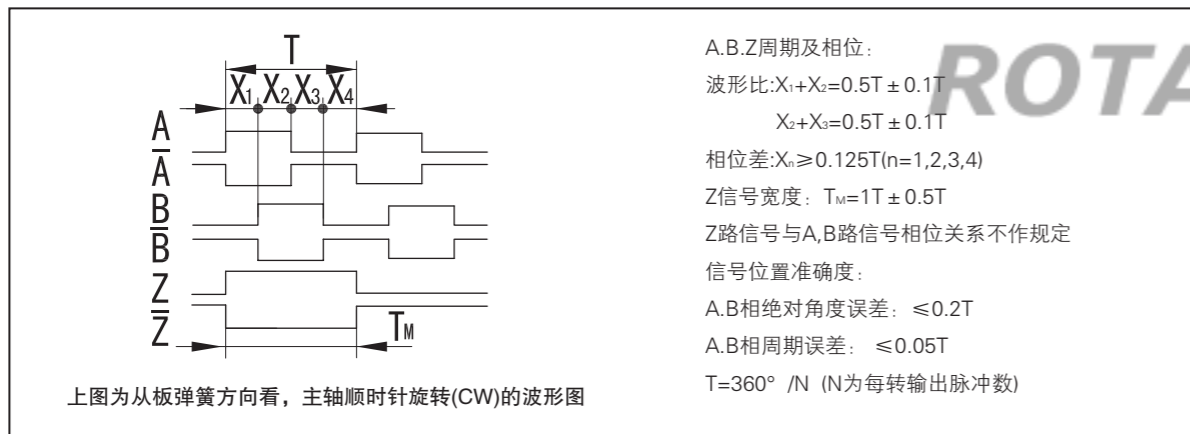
T

$X_1$ $X_2$ $X_3$ $X_4$

A

$\overline{A}$

B

$\overline{B}$

Z

$\overline{Z}$

$T_M$

上图为从板弹簧方向看，主轴顺时针旋转(CW)的波形图

A.B.Z周期及相位：

波形比:$X_1+X_2=0.5T\pm0.1T$

$X_2+X_3=0.5T\pm0.1T$

相位差:$X_n\geqslant0.125T(n=1,2,3,4)$

Z信号宽度：$T_M=1T\pm0.5T$

Z路信号与A,B路信号相位关系不作规定

信号位置准确度：

A.B相绝对角度误差：$\leqslant0.2T$

A.B相周期误差：$\leqslant0.05T$

T=360° /N (N为每转输出脉冲数)

ROTA